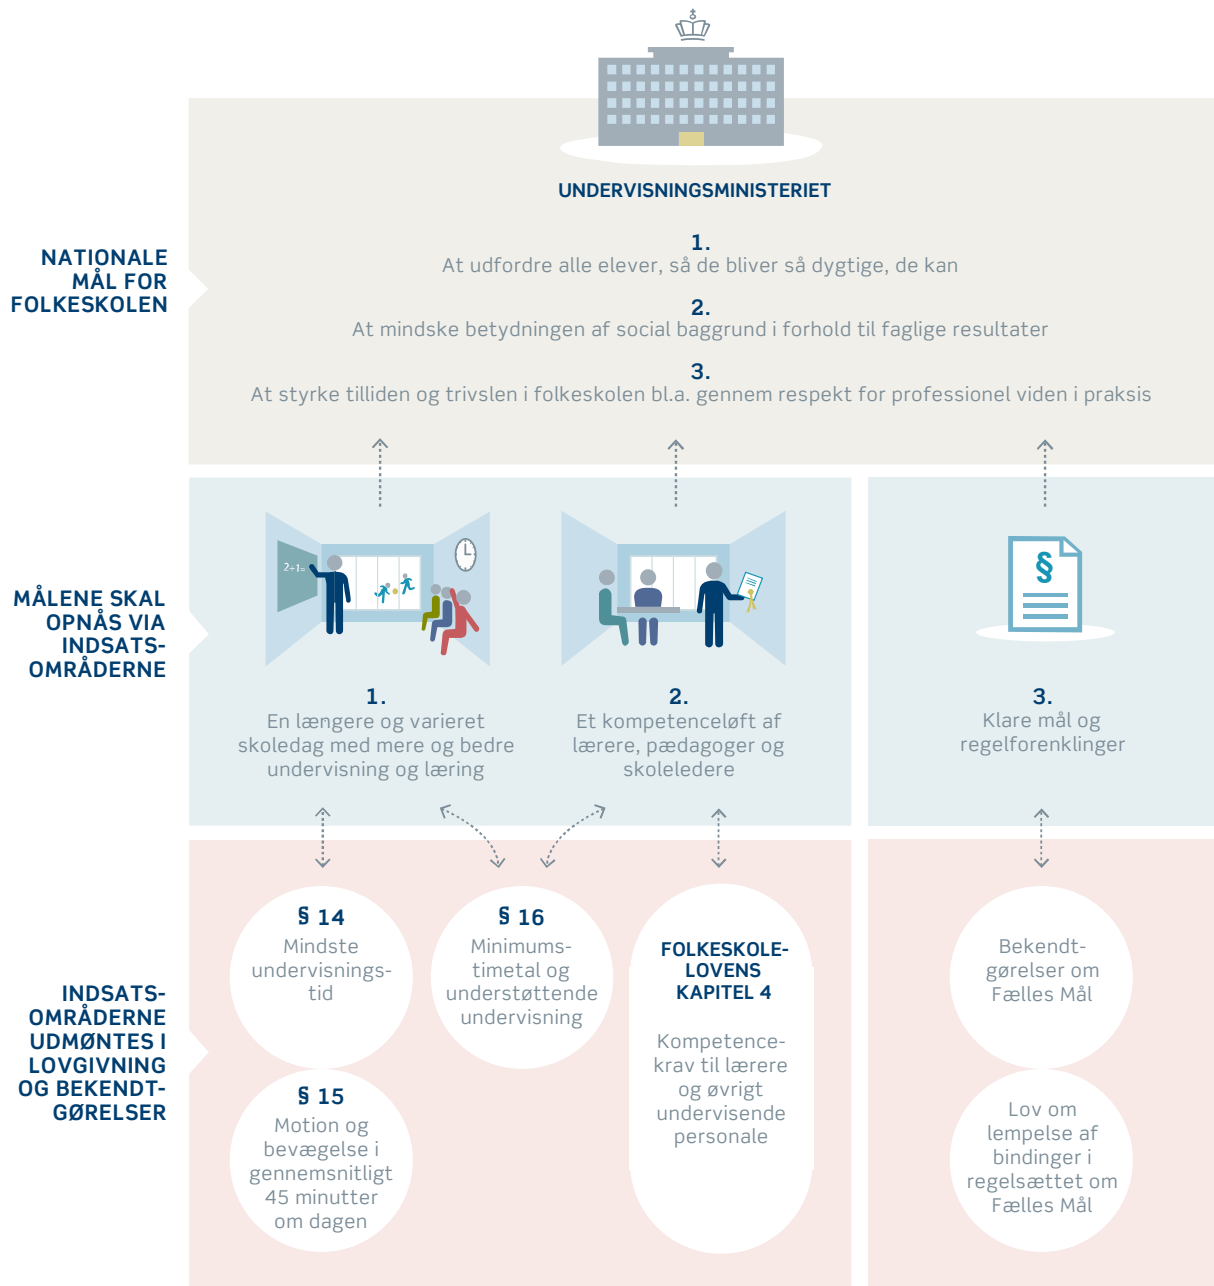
UNDERVISNINGSMINISTERIET

NATIONALE MÅL FOR FOLKESKOLEN

1.
At udfordre alle elever, så de bliver så dygtige, de kan

2.
At mindske betydningen af social baggrund i forhold til faglige resultater

3.
At styrke tilliden og trivslen i folkeskolen bl.a. gennem respekt for professionel viden i praksis

MÅLENE SKAL OPNÅS VIA INDSATSOMRÅDERNE

2+1=

1.
En længere og varieret skoledag med mere og bedre undervisning og læring

2.
Et kompetenceløft af lærere, pædagoger og skoleledere

§

3.
Klare mål og regelforenklinger

INDSATSOMRÅDERNE UDMØNTES I LOVGIVNING OG BEKENDTGØRELSER

§ 14
Mindste undervisningstid

§ 16
Minimumstimetal og understøttende undervisning

FOLKESKOLELOVENS KAPITEL 4

Kompetencekrav til lærere og øvrigt undervisende personale

Bekendtgørelser om Fælles Mål

§ 15
Motion og bevægelse i gennemsnitligt 45 minutter om dagen

Lov om lempelse af bindinger i regelsættet om Fælles Mål